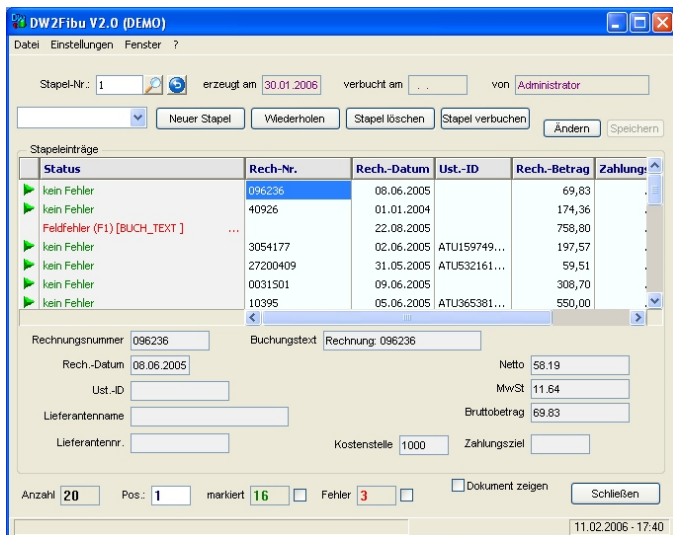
DW2Fibu V2.0 (DEMO)

Datei Einstellungen Fenster ?

Stapel-Nr.: 1 erzeugt am 30.01.2006 verbucht am . . von Administrator

Neuer Stapel Wiederholen Stapel löschen Stapel verbuchen Ändern Speichern

Stapeleinträge

| Status | Rech-Nr. | Rech.-Datum | Ust.-ID | Rech.-Betrag | Zahlungs |
|---|---|---|---|---|---|
| kein Fehler | 096236 | 08.06.2005 | | 69,83 | |
| kein Fehler | 40926 | 01.01.2004 | | 174,36 | |
| Feldfehler (F1) [BUCH_TEXT ] ... | | 22.08.2005 | | 758,80 | |
| kein Fehler | 3054177 | 02.06.2005 | ATU159749... | 197,57 | |
| kein Fehler | 27200409 | 31.05.2005 | ATU532161... | 59,51 | |
| kein Fehler | 0031501 | 09.06.2005 | | 308,70 | |
| kein Fehler | 10395 | 05.06.2005 | ATU365381... | 550,00 | |

Rechnungsnummer 096236 Buchungstext Rechnung: 096236

Rech.-Datum 08.06.2005 Netto 58.19

Ust.-ID MwSt 11.64

Lieferantenname Bruttobetrag 69.83

Lieferantennr. Kostenstelle 1000 Zahlungsziel

Anzahl 20 Pos.: 1 markiert 16 Fehler 3 Dokument zeigen Schließen

11.02.2006 - 17:40